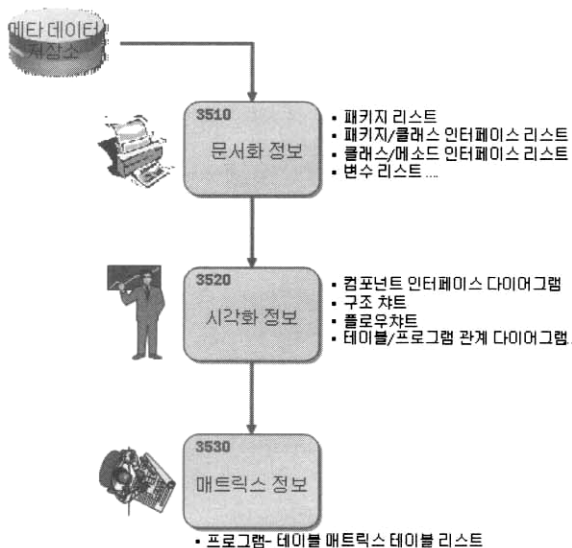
메타 데이터 저장소

3510
문서화 정보

• 패키지 리스트
• 패키지/클래스 인터페이스 리스트
• 클래스/메소드 인터페이스 리스트
• 변수 리스트 ...

3520
시각화 정보

• 컴포넌트 인터페이스 다이어그램
• 구조 챠트
• 플로우챠트
• 테이블/프로그램 관계 다이어그램.

3530
매트릭스 정보

• 프로그램- 테이블 매트릭스 테이블 리스트